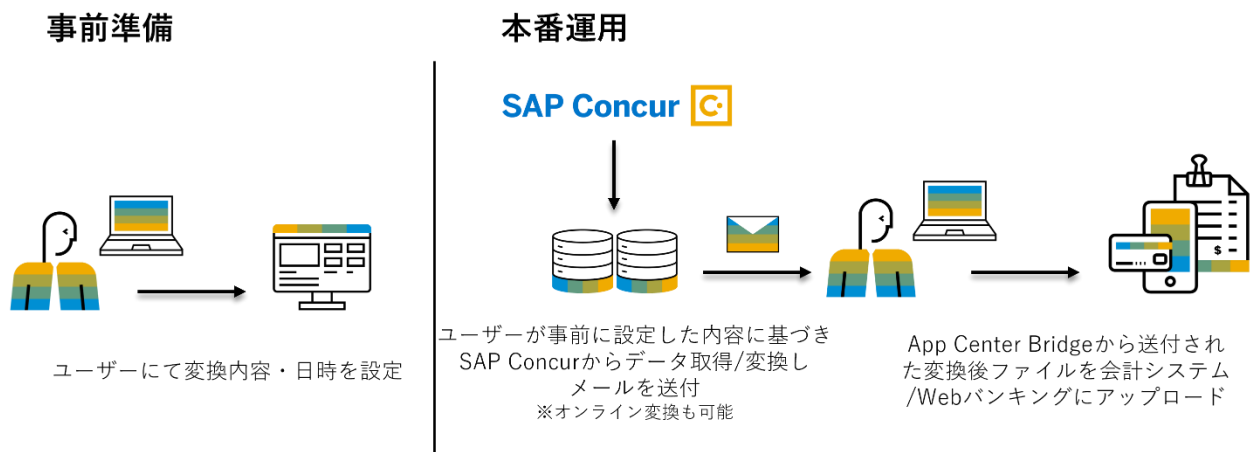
事前準備

ユーザーにて変換内容・日時を設定

本番運用

SAP Concur

ユーザーが事前に設定した内容に基づき SAP Concurからデータ取得/変換し メールを送付

※オンライン変換も可能

$

App Center Bridgeから送付された変換後ファイルを会計システム/Webバンキングにアップロード